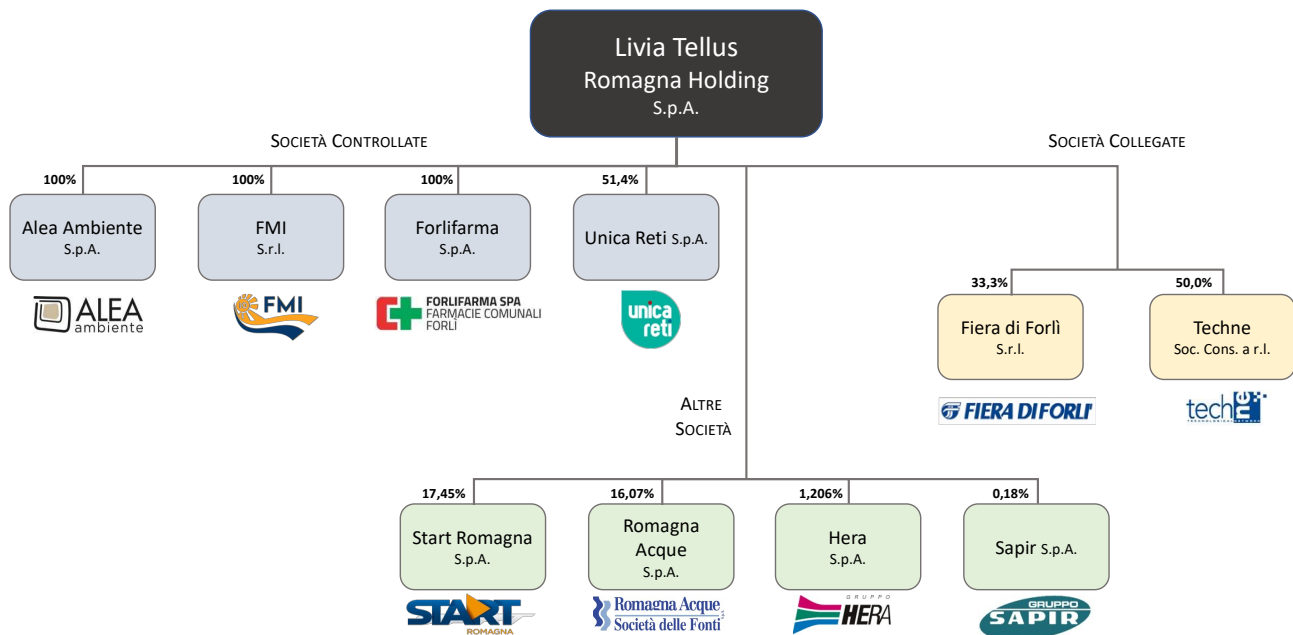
Livia Tellus
Romagna Holding
S.p.A.

Società Controllate

100%
Alea Ambiente
S.p.A.
ALEA ambiente

100%
FMI
S.r.l.
FMI

100%
Forlifarma
S.p.A.
FORLIFARMA SPA
FARMACIE COMUNALI
FORLÌ

51,4%
Unica Reti S.p.A.
unica reti

Società Collegate

33,3%
Fiera di Forlì
S.r.l.
FIERA DI FORLÌ

50,0%
Techne
Soc. Cons. a r.l.
techne

Altre Società

17,45%
Start Romagna
S.p.A.
START ROMAGNA

16,07%
Romagna Acque
S.p.A.
Romagna Acque Società delle Fonti

1,206%
Hera
S.p.A.
GRUPPO HERA

0,18%
Sapir S.p.A.
GRUPPO SAPIR